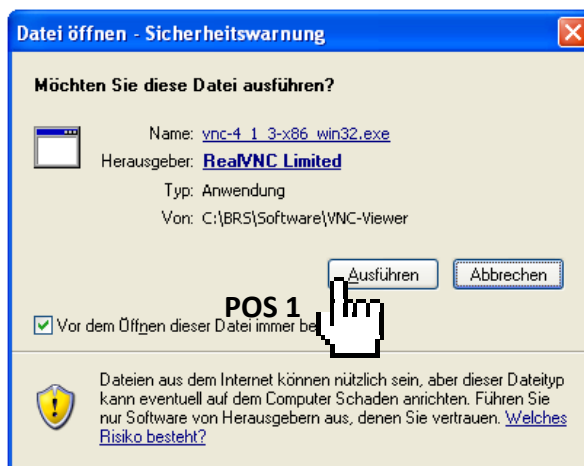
Datei öffnen - Sicherheitswarnung

Möchten Sie diese Datei ausführen?

Name: vnc-4_1_3-x86_win32.exe
Herausgeber: RealVNC Limited
Typ: Anwendung
Von: C:\BRS\Software\VNC-Viewer

Ausführen
Abbrechen

POS 1

Vor dem Öffnen dieser Datei immer be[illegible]

Dateien aus dem Internet können nützlich sein, aber dieser Dateityp kann eventuell auf dem Computer Schaden anrichten. Führen Sie nur Software von Herausgebern aus, denen Sie vertrauen. Welches Risiko besteht?